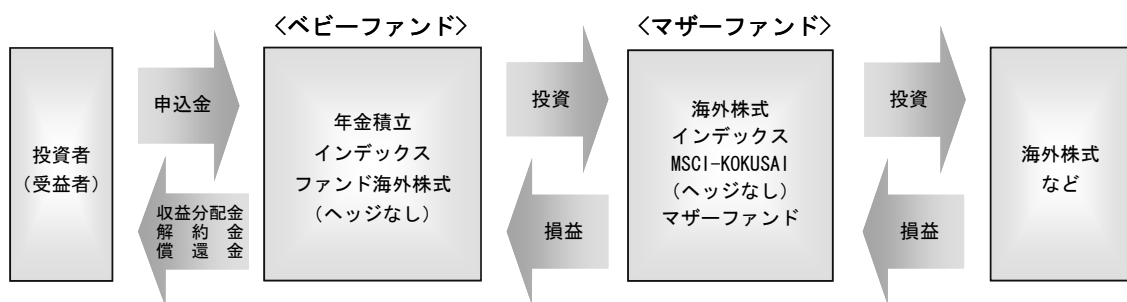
〈ベビーファンド〉

〈マザーファンド〉

投資者
（受益者）

申込金

収益分配金
解約金
償還金

年金積立
インデックス
ファンド海外株式
（ヘッジなし）

投資

損益

海外株式
インデックス
MSCI-KOKUSAI
（ヘッジなし）
マザーファンド

投資

損益

海外株式
など